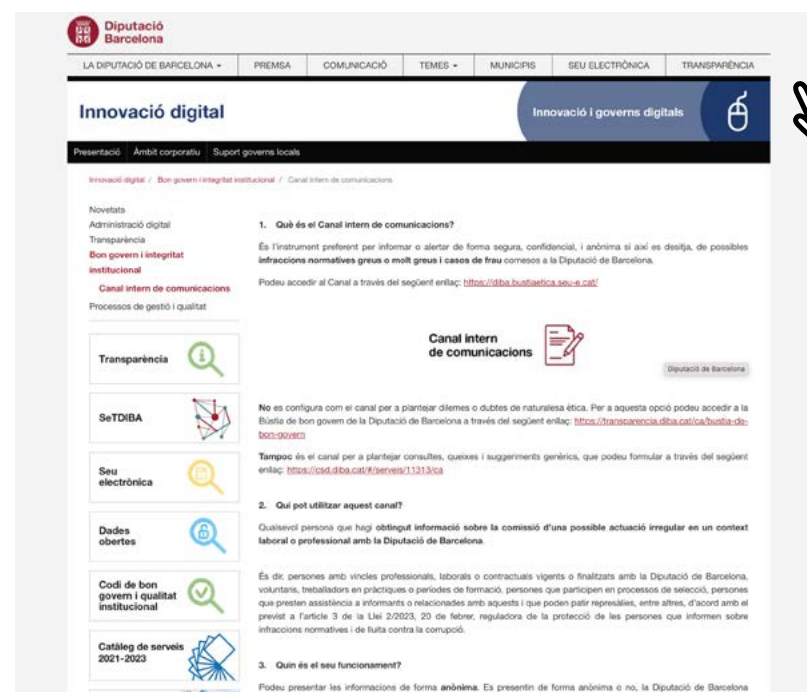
Diputació Barcelona

LA DIPUTACIÓ DE BARCELONA | PREMSA | COMUNICACIÓ | TEMES | MUNICIPIS | SEU ELECTRÒNICA | TRANSPARÈNCIA

Innovació digital

Innovació i governs digitals

Presentació | Àmbit corporatiu | Suport governs locals

Innovació digital / Bon govern i integritat institucional / Canal intern de comunicacions

Novetats
Administració digital
Transparència
Bon govern i integritat institucional
Canal intern de comunicacions
Processos de gestió i qualitat

Transparència

SeTDIBA

Seu electrònica

Dades obertes

Codi de bon govern i qualitat institucional

Catàleg de serveis 2021-2023

1. Què és el Canal intern de comunicacions?

És l'instrument preferent per informar o alertar de forma segura, confidencial, i anònima si així es desitja, de possibles infraccions normatives greus o molt greus i casos de frau comesos a la Diputació de Barcelona.

Podeu accedir al Canal a través del següent enllaç: https://diba.bustiaetica.seu-e.cat/

Canal intern de comunicacions

Diputació de Barcelona

No es configura com el canal per a plantejar dilemes o dubtes de naturalesa ètica. Per a aquesta opció podeu accedir a la Bústia de bon govern de la Diputació de Barcelona a través del següent enllaç: https://transparencia.diba.cat/ca/bustia-de-bon-govern

Tampoc és el canal per a plantejar consultes, queixes i suggeriments genèrics, que podeu formular a través del següent enllaç: https://csd.diba.cat/#/serveis/11313/ca

2. Qui pot utilitzar aquest canal?

Qualsevol persona que hagi obtingut informació sobre la comissió d'una possible actuació irregular en un context laboral o professional amb la Diputació de Barcelona.

És dir, persones amb vincles professionals, laborals o contractuals vigents o finalitzats amb la Diputació de Barcelona, voluntaris, treballadors en pràctiques o períodes de formació, persones que participen en processos de selecció, persones que presten assistència a informants o relacionades amb aquests i que poden patir represàlies, entre altres, d'acord amb el previst a l'article 3 de la Llei 2/2023, 20 de febrer, reguladora de la protecció de les persones que informen sobre infraccions normatives i de lluita contra la corrupció.

3. Quin és el seu funcionament?

Podeu presentar les informacions de forma anònima. Es presentin de forma anònima o no, la Diputació de Barcelona